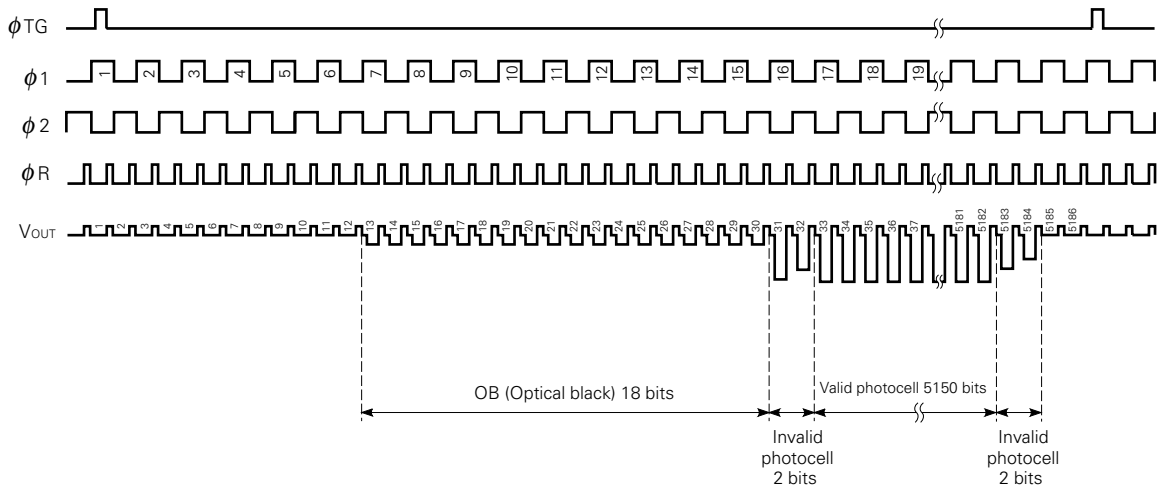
$\phi$TG

$\phi$1 1 2 3 4 5 6 7 8 9 10 11 12 13 14 15 16 17 18 19

$\phi$2

$\phi$R

VOUT 1 2 3 4 5 6 7 8 9 10 11 12 13 14 15 16 17 18 19 20 21 22 23 24 25 26 27 28 29 30 31 32 33 34 35 36 37 5181 5182 5183 5184 5185 5186

OB (Optical black) 18 bits

Valid photocell 5150 bits

Invalid photocell 2 bits

Invalid photocell 2 bits